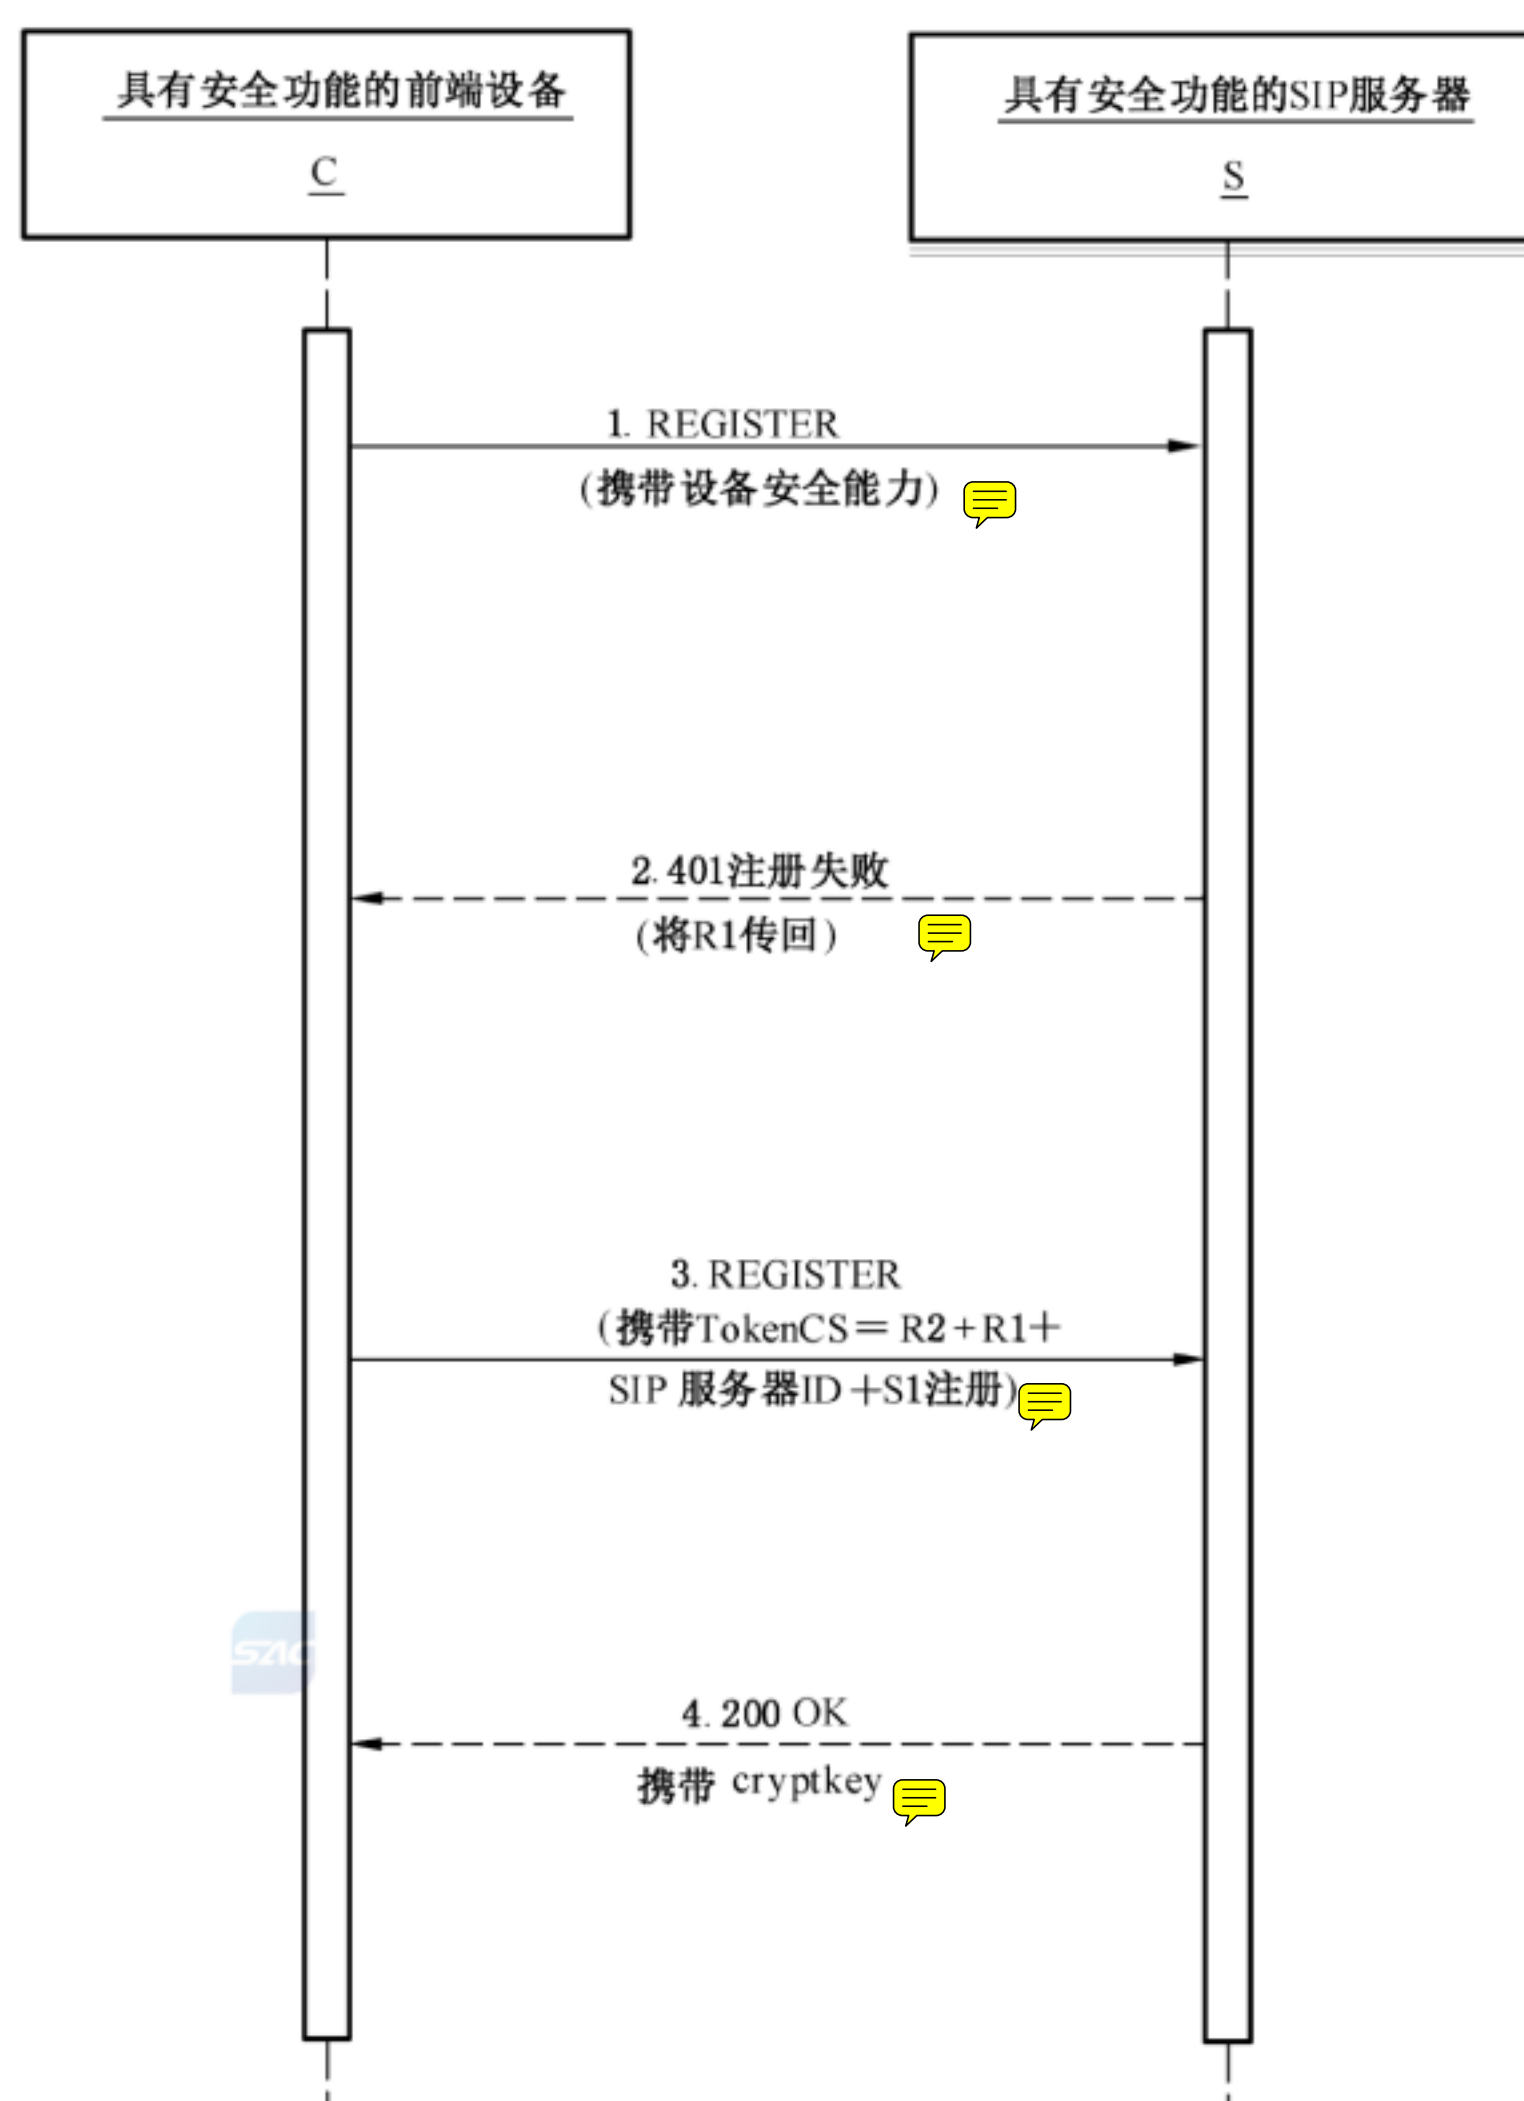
具有安全功能的前端设备

C

具有安全功能的SIP服务器

S

1. REGISTER

(携带设备安全能力)

2. 401注册失败

(将R1传回)

3. REGISTER

(携带TokenCS = R2 + R1 + SIP 服务器ID + S1注册)

4. 200 OK

携带 cryptkey

SAC